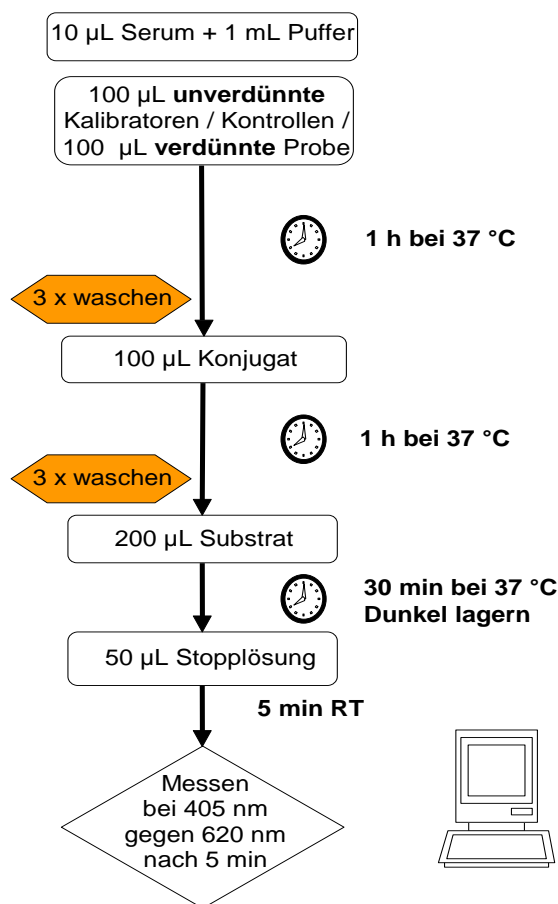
10 µL Serum + 1 mL Puffer

100 µL **unverdünnte** Kalibratoren / Kontrollen / 100 µL **verdünnte** Probe

**1 h bei 37 °C**

3 x waschen

100 µL Konjugat

**1 h bei 37 °C**

3 x waschen

200 µL Substrat

**30 min bei 37 °C**
**Dunkel lagern**

50 µL Stopplösung

**5 min RT**

Messen bei 405 nm gegen 620 nm nach 5 min